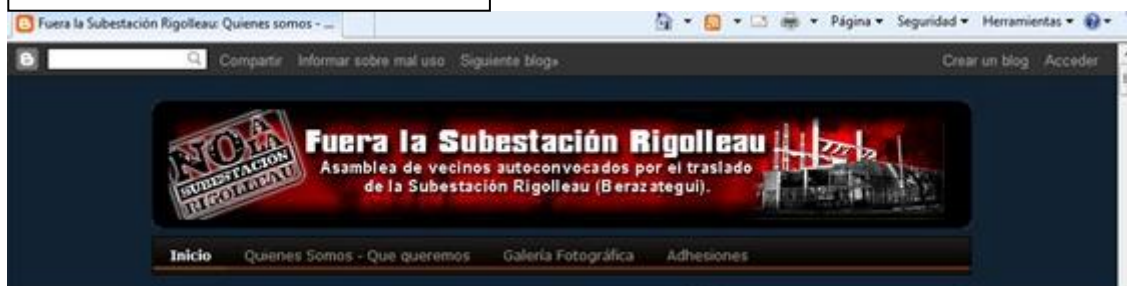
Fuera la Subestación Rigolleau: Quienes somos - ...

Página ▾ Seguridad ▾ Herramientas ▾

B Compartir Informar sobre mal uso Siguiente blog» Crear un blog Acceder

NO A LA SUBESTACION RIGOLLEAU

Fuera la Subestación Rigolleau
Asamblea de vecinos autoconvocados por el traslado de la Subestación Rigolleau (Berazategui).

Inicio Quienes Somos - Que queremos Galería Fotográfica Adhesiones